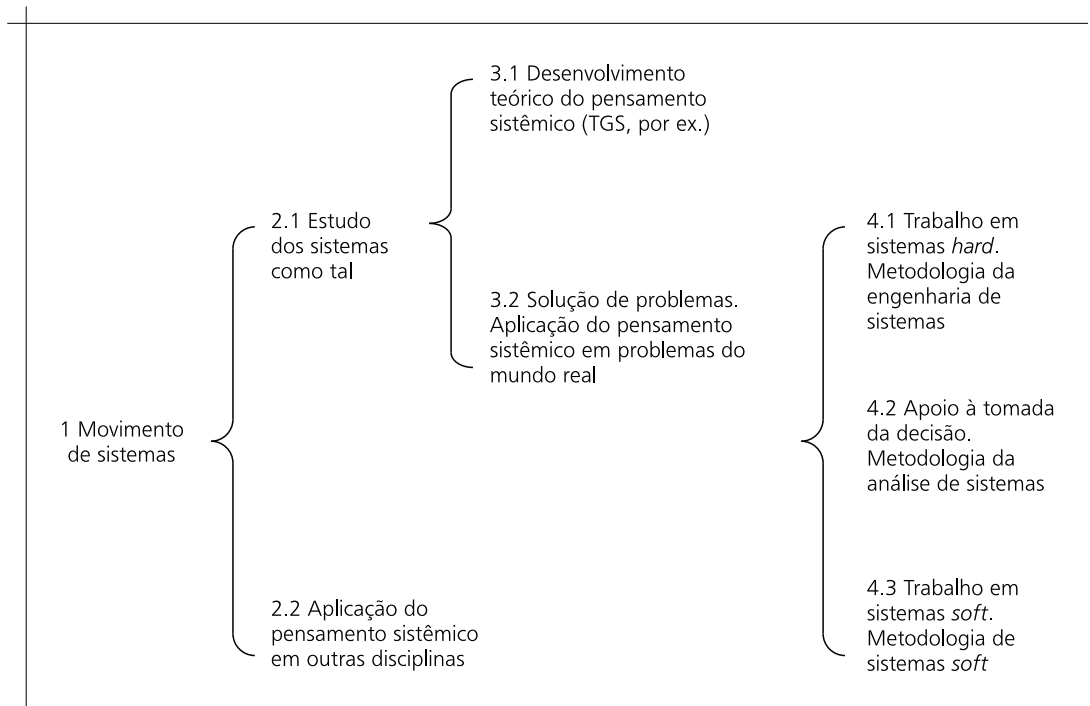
1 Movimento de sistemas

2.1 Estudo dos sistemas como tal

3.1 Desenvolvimento teórico do pensamento sistêmico (TGS, por ex.)

3.2 Solução de problemas. Aplicação do pensamento sistêmico em problemas do mundo real

4.1 Trabalho em sistemas *hard*. Metodologia da engenharia de sistemas

4.2 Apoio à tomada da decisão. Metodologia da análise de sistemas

4.3 Trabalho em sistemas *soft*. Metodologia de sistemas *soft*

2.2 Aplicação do pensamento sistêmico em outras disciplinas